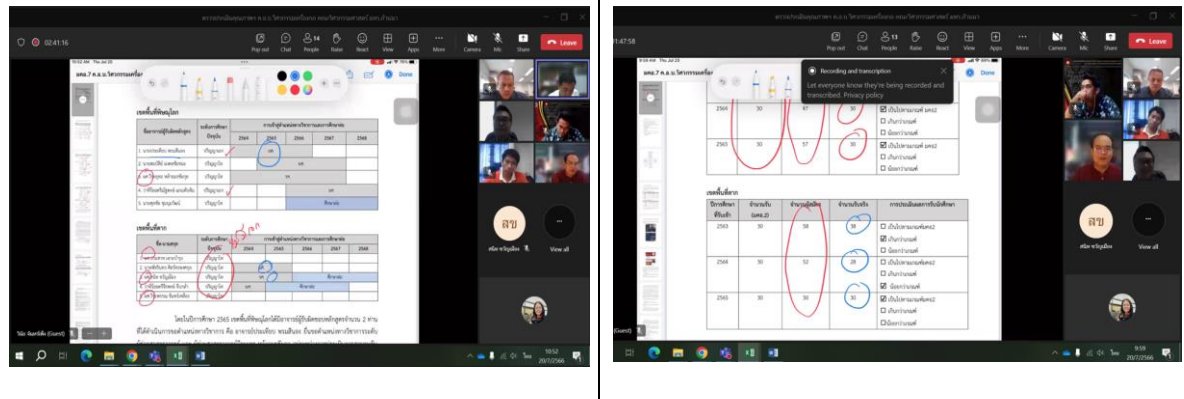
ตรวจประเมินคุณภาพฯ ห.ย.ป.วิศวกรรมเครื่องกล คณะวิศวกรรมศาสตร์และเกษตร

02:41:16

Pop out Chat People Raise React View Apps More Camera Mic Share Leave

มคอ.7 ค.อ.บ.วิศวกรรมเครื่อง

Done

เขตพื้นที่พิษณุโลก

| ชื่อ-สกุล | ระดับการศึกษา | 2564 | 2565 | 2566 | 2567 | 2568 |
|---|---|---|---|---|---|---|
| 1. | ปริญญาเอก | | | | | |
| 2. | ปริญญาเอก | | | | | |
| 3. | ปริญญาเอก | | | | | |
| 4. | ปริญญาเอก | | | | | |
| 5. | ปริญญาเอก | | | | | |

เขตพื้นที่ตาก

| ชื่อ-สกุล | ระดับการศึกษา | 2564 | 2565 | 2566 | 2567 | 2568 |
|---|---|---|---|---|---|---|
| 1. | ปริญญาโท | | | | | |
| 2. | ปริญญาโท | | | | | |
| 3. | ปริญญาโท | | | | | |
| 4. | ปริญญาโท | | | | | |
| 5. | ปริญญาโท | | | | | |

โดยในปีการศึกษา 2565 เขตพื้นที่พิษณุโลกได้มีอาจารย์ผู้รับผิดชอบหลักสูตรจำนวน 2 ท่าน ที่ได้ดำเนินการขอตำแหน่งทางวิชาการ คือ อาจารย์ประเทือง พรมสินธ

สข

View all

10:52
20/7/2566

1:47:58

Pop out Chat People Raise React View Apps More Camera Mic Share Leave

มคอ.7 ค.อ.บ.วิศวกรรมเครื่อง

Recording and transcription
Let everyone know they're being recorded and transcribed. Privacy policy

| | | | | |
|---|---|---|---|---|
| 2564 | 30 | 47 | | ☑ เป็นไปตามเกณฑ์ มคอ2 ☐ เกินกว่าเกณฑ์ ☐ น้อยกว่าเกณฑ์ |
| 2565 | 30 | 57 | 30 | ☑ เป็นไปตามเกณฑ์ มคอ2 ☐ เกินกว่าเกณฑ์ ☐ น้อยกว่าเกณฑ์ |

เขตพื้นที่ตาก

| ปีการศึกษาที่รับเข้า | จำนวนรับ (มคอ.2) | จำนวนผู้สมัคร | จำนวนรับจริง | การประเมินผลการรับนักศึกษา |
|---|---|---|---|---|
| 2563 | 30 | 58 | 38 | ☐ เป็นไปตามเกณฑ์ มคอ2 ☑ เกินกว่าเกณฑ์ ☐ น้อยกว่าเกณฑ์ |
| 2564 | 30 | 52 | 28 | ☐ เป็นไปตามเกณฑ์ มคอ2 ☐ เกินกว่าเกณฑ์ ☑ น้อยกว่าเกณฑ์ |
| 2565 | 30 | 50 | 30 | ☑ เป็นไปตามเกณฑ์ มคอ2 ☐ เกินกว่าเกณฑ์ ☐ น้อยกว่าเกณฑ์ |

สข

View all

9:59
20/7/2566